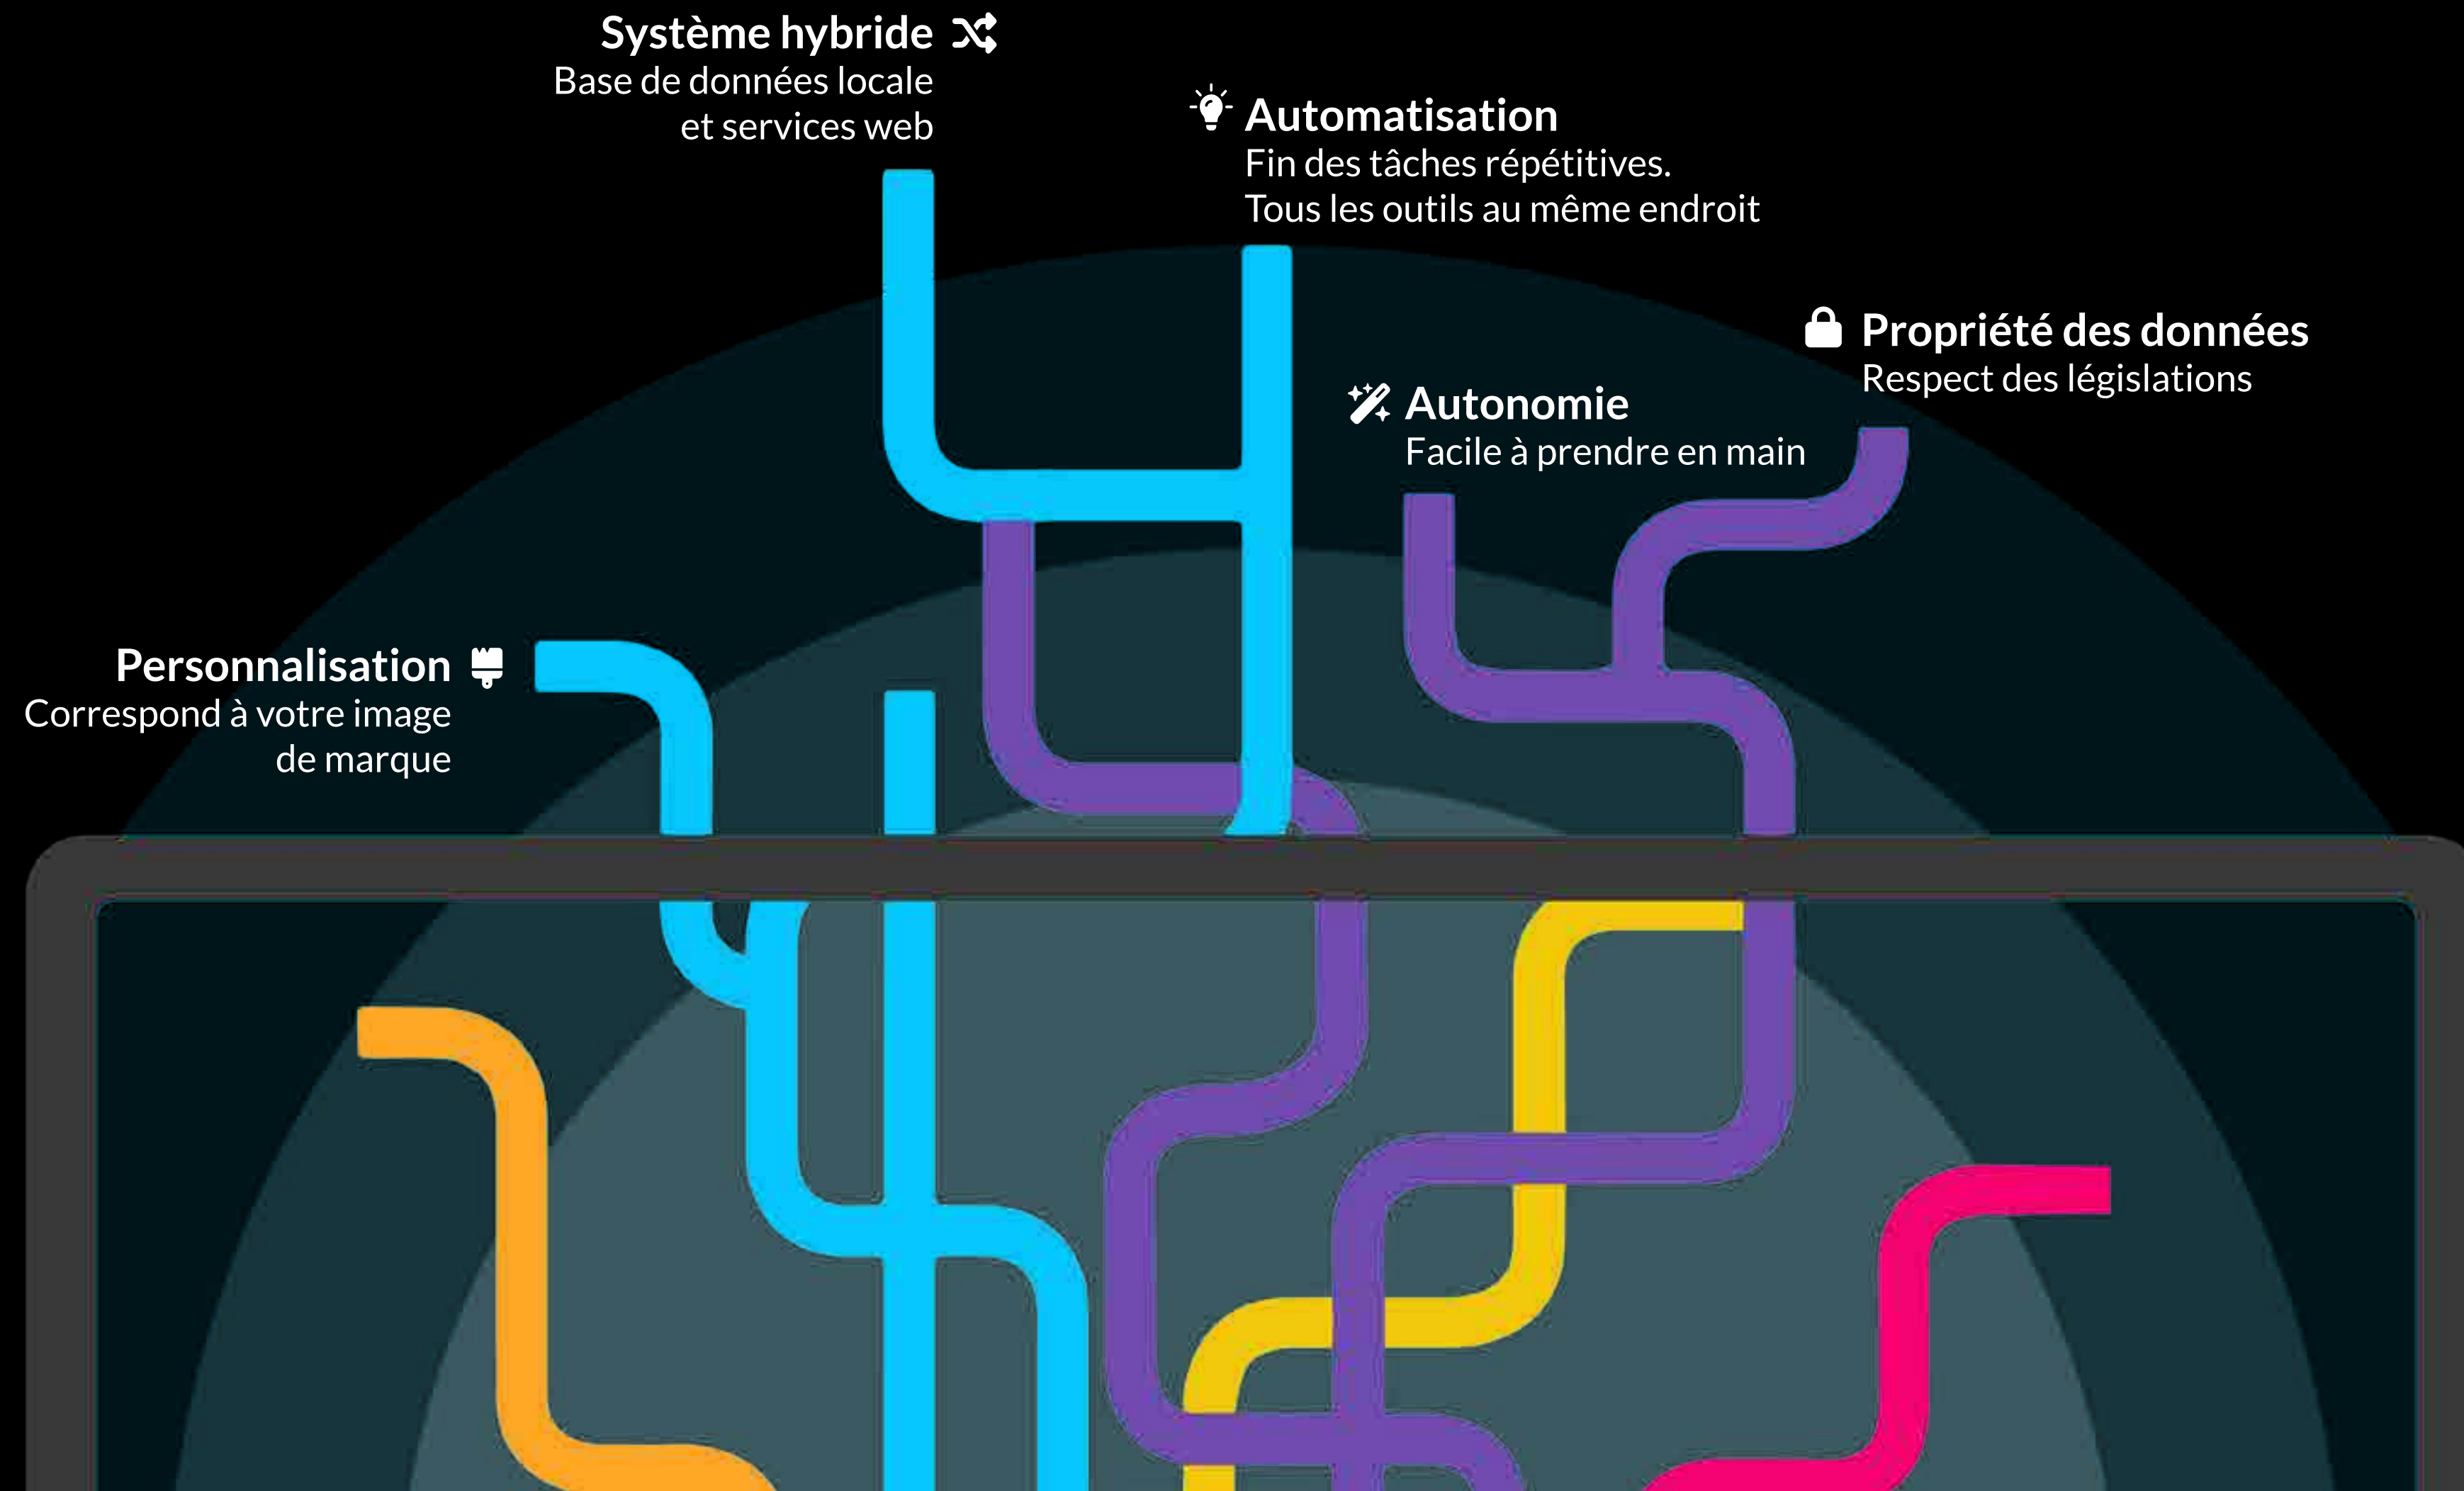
Système hybride
Base de données locale et services web

Automatisation
Fin des tâches répétitives.
Tous les outils au même endroit

Propriété des données
Respect des législations

Autonomie
Facile à prendre en main

Personnalisation
Correspond à votre image de marque